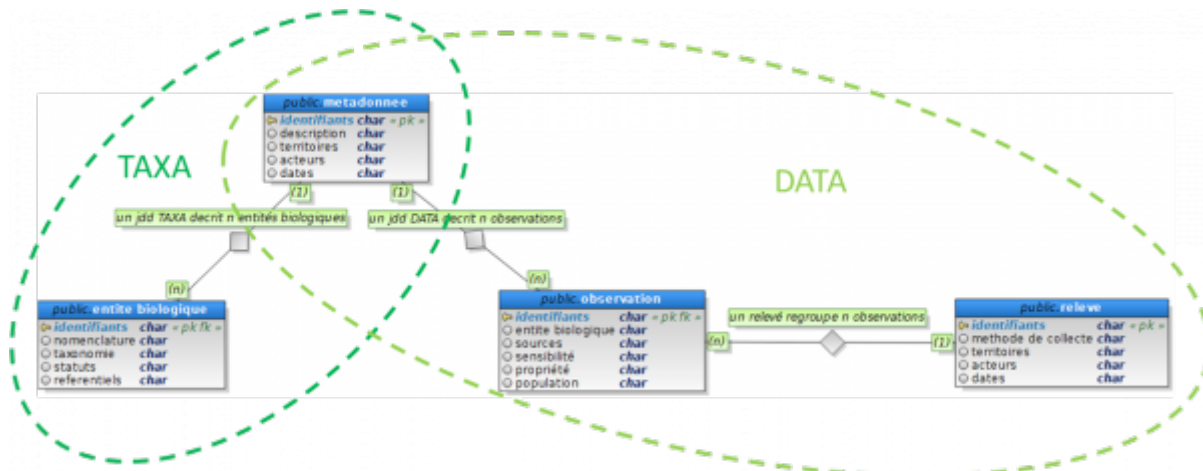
TAXA

DATA

public.metadonnee

| | | |
|---|---|---|
| identifiants | char | « pk » |
| description | char | |
| territoires | char | |
| acteurs | char | |
| dates | char | |

(1)

(1)

un jdd TAXA decrit n entités biologiques

un jdd DATA decrit n observations

(n)

(n)

public.entite biologique

| | | |
|---|---|---|
| identifiants | char | « pk fk » |
| nomenclature | char | |
| taxonomie | char | |
| statuts | char | |
| referentiels | char | |

public.observation

| | | |
|---|---|---|
| identifiants | char | « pk fk » |
| entite biologique | char | |
| sources | char | |
| sensibilité | char | |
| propriété | char | |
| population | char | |

un relevé regroupe n observations

(n)

(1)

public.releve

| | | |
|---|---|---|
| identifiants | char | « pk » |
| methode de collecte | char | |
| territoires | char | |
| acteurs | char | |
| dates | char | |